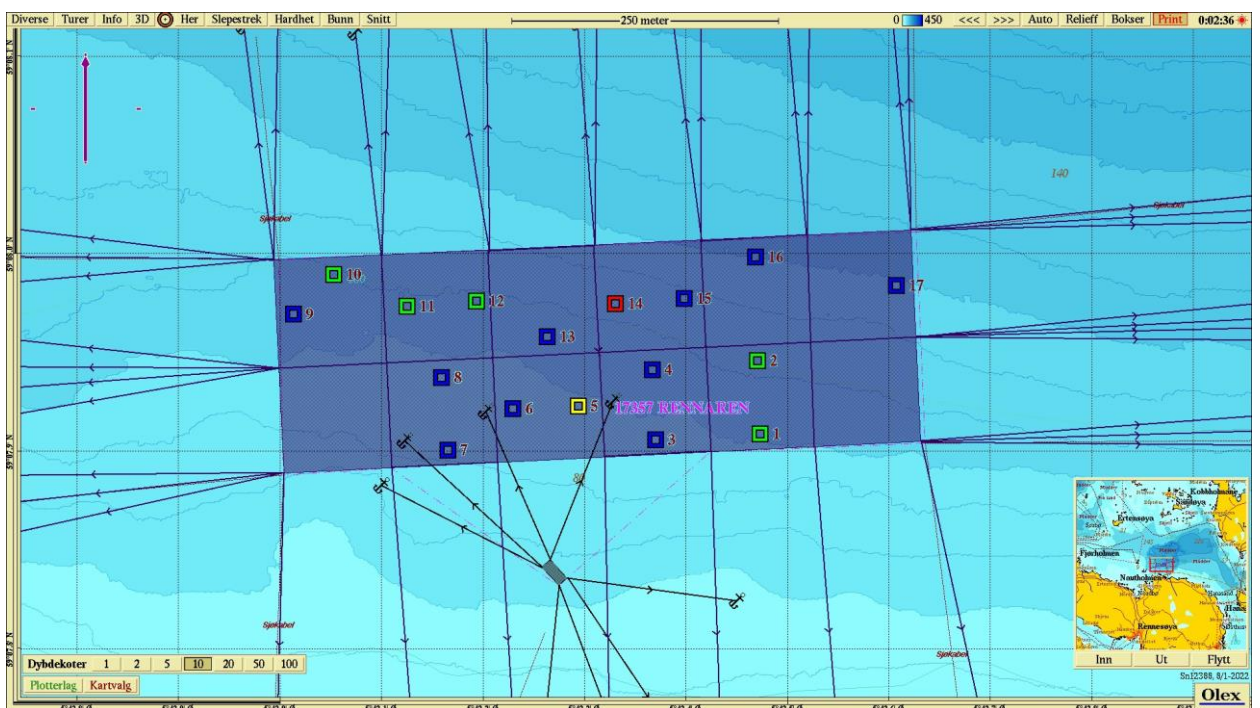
Diverse Turer Info 3D Her Slepestrek Hardhet Bunn Snitt

250 meter

0 450 <<< >>> Auto Relieff Bokser Print 0:02:36

140

Sjøkabel

Sjøkabel

10

11

12

14

15

16

17

9

13

2

4

8

6

5

17357 RENNAREN

1

3

7

Sjøkabel

Sjøkabel

Dybdekoter 1 2 5 10 20 50 100

Plotterlag Kartvalg

Ertenøya

Fjøløya

Fjorholmen

Nordholmen

Rennesøya

Inn Ut Flytt

Sn12388, 8/1-2022

Olex